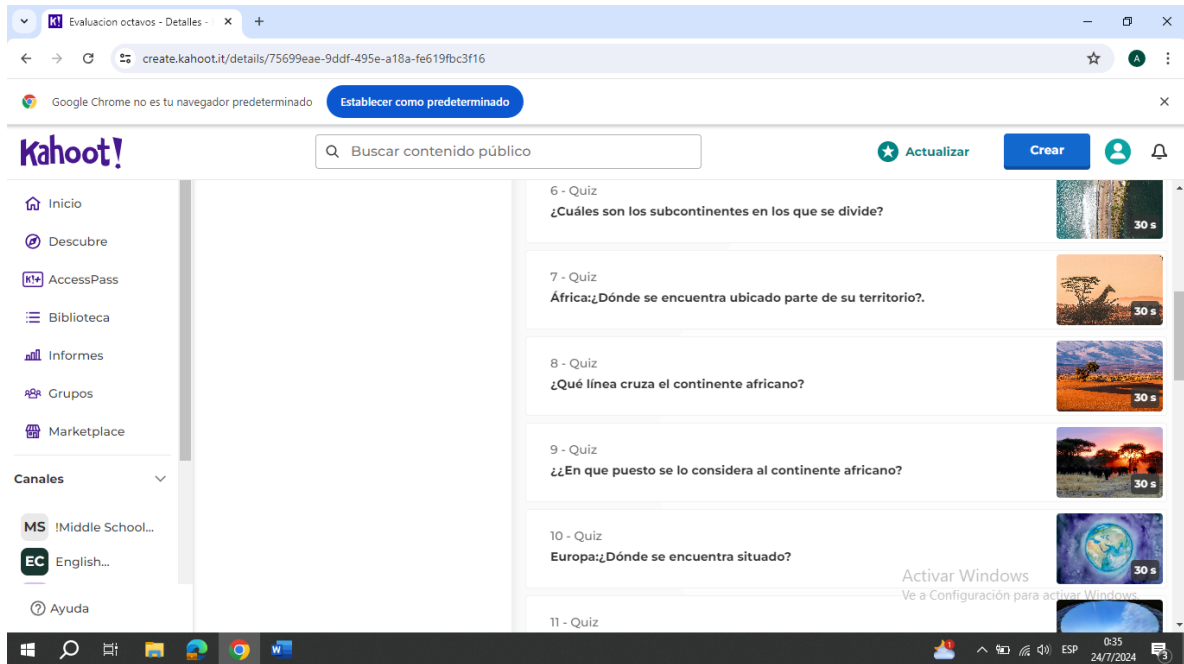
Evaluacion octavos - Detalles -

create.kahoot.it/details/75699eae-9ddf-495e-a18a-fe619fbc3f16

A

Google Chrome no es tu navegador predeterminado

Establecer como predeterminado

Kahoot!

Buscar contenido público

Actualizar

Crear

Inicio

Descubre

AccessPass

Biblioteca

Informes

Grupos

Marketplace

Canales

MS !Middle School...

EC English...

Ayuda

6 - Quiz
¿Cuáles son los subcontinentes en los que se divide?
30 s

7 - Quiz
África:¿Dónde se encuentra ubicado parte de su territorio?.
30 s

8 - Quiz
¿Qué línea cruza el continente africano?
30 s

9 - Quiz
¿¿En que puesto se lo considera al continente africano?
30 s

10 - Quiz
Europa:¿Dónde se encuentra situado?
30 s

11 - Quiz

Activar Windows
Ve a Configuración para activar Windows.

ESP 0:35 24/7/2024